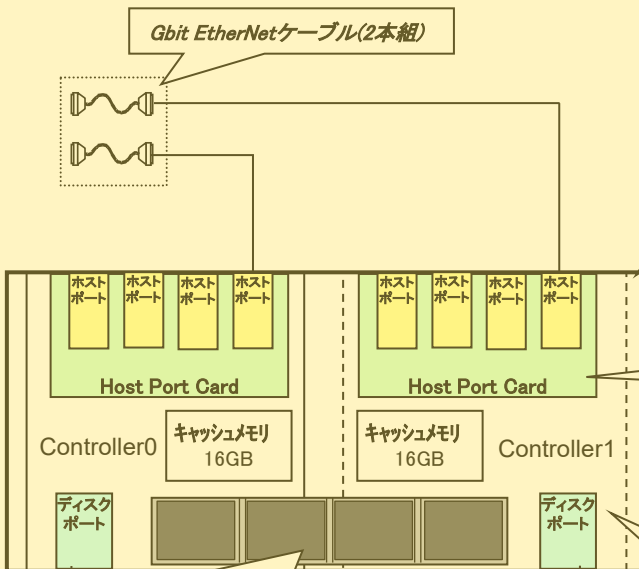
Gbit EtherNetケーブル(2本組)

ホストポート

ホストポート

ホストポート

ホストポート

Host Port Card

ホストポート

ホストポート

ホストポート

ホストポート

Host Port Card

Controller0

キャッシュメモリ
16GB

キャッシュメモリ
16GB

Controller1

ディスクポート

ディスクポート